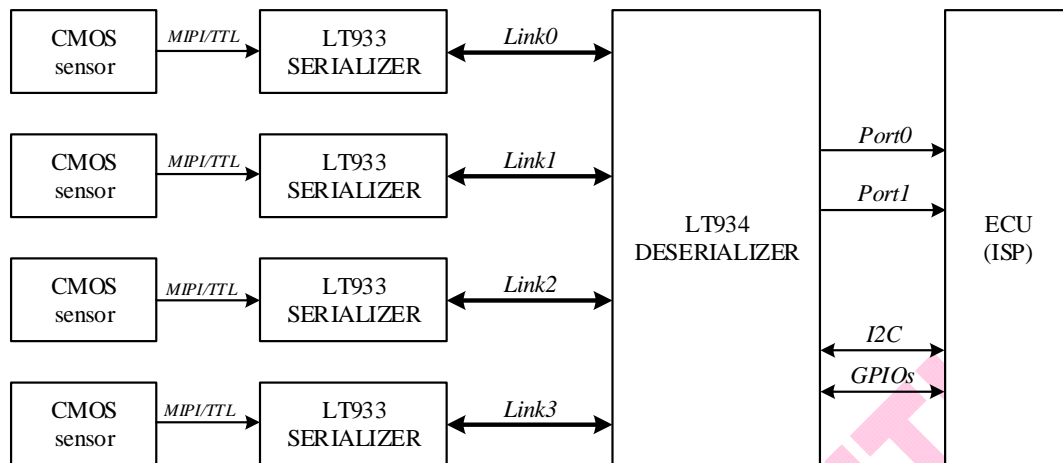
CMOS sensor

MIPI/TTL

LT933 SERIALIZER

Link0

CMOS sensor

MIPI/TTL

LT933 SERIALIZER

Link1

CMOS sensor

MIPI/TTL

LT933 SERIALIZER

Link2

CMOS sensor

MIPI/TTL

LT933 SERIALIZER

Link3

LT934 DESERIALIZER

Port0

Port1

I2C

GPIOs

ECU (ISP)